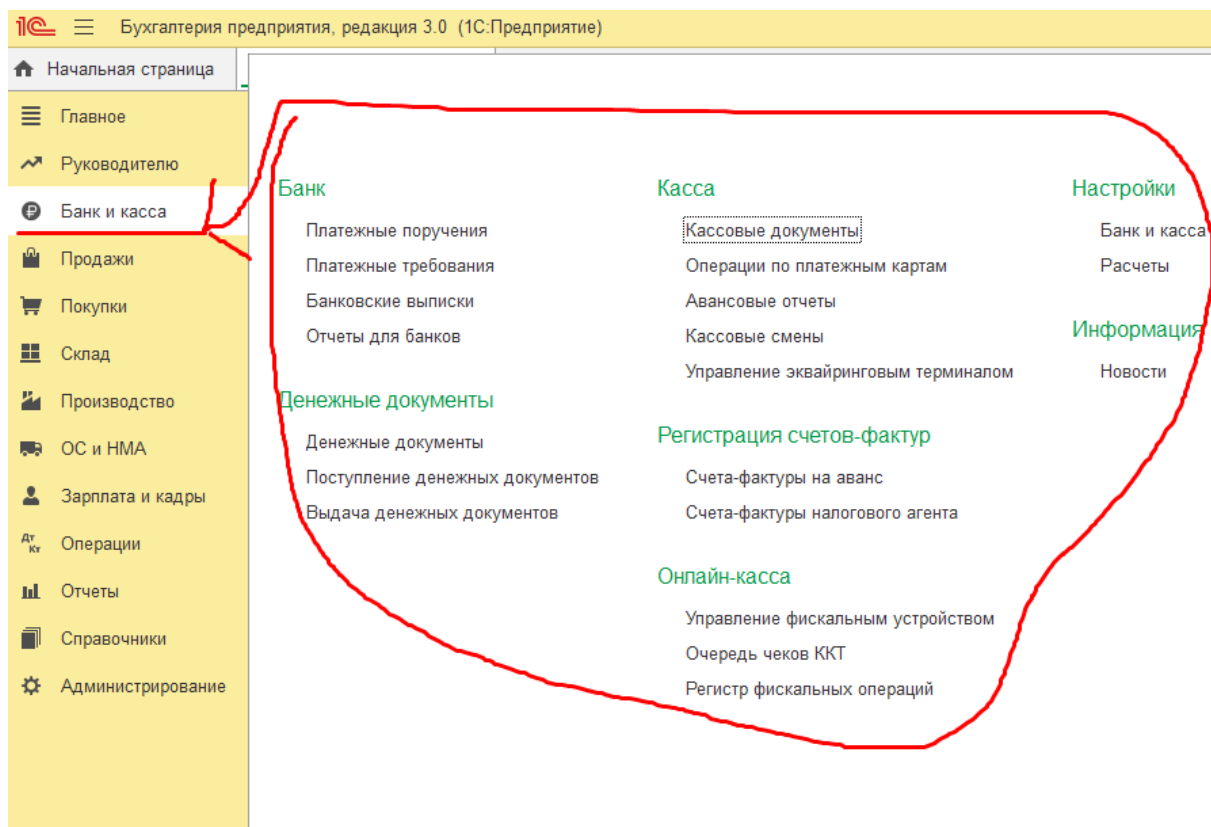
1С Бухгалтерия предприятия, редакция 3.0 (1С:Предприятие)

Начальная страница

Главное
Руководителю
Банк и касса
Продажи
Покупки
Склад
Производство
ОС и НМА
Зарплата и кадры
Дт Кт Операции
Отчеты
Справочники
Администрирование

Банк
Платежные поручения
Платежные требования
Банковские выписки
Отчеты для банков

Денежные документы
Денежные документы
Поступление денежных документов
Выдача денежных документов

Касса
Кассовые документы
Операции по платежным картам
Авансовые отчеты
Кассовые смены
Управление эквайринговым терминалом

Регистрация счетов-фактур
Счета-фактуры на аванс
Счета-фактуры налогового агента

Онлайн-касса
Управление фискальным устройством
Очередь чеков ККТ
Регистр фискальных операций

Настройки
Банк и касса
Расчеты

Информация
Новости